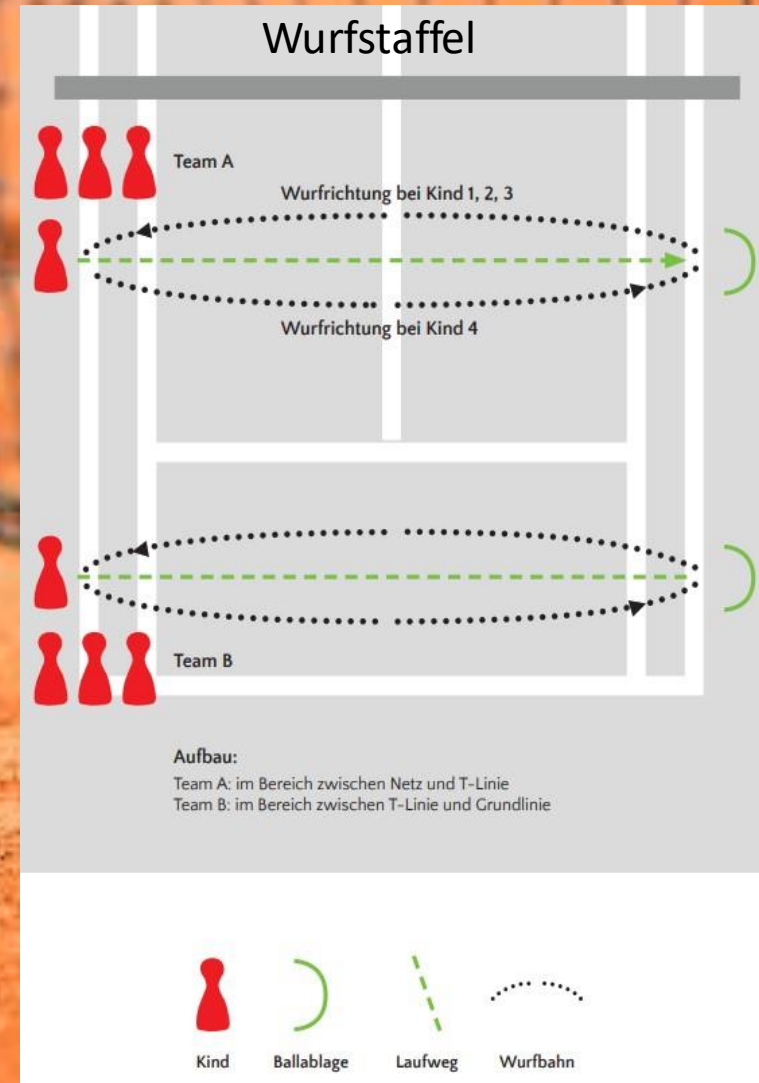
Wurfstaffel

Team A

Wurfrichtung bei Kind 1, 2, 3

Wurfrichtung bei Kind 4

Team B

Aufbau:
Team A: im Bereich zwischen Netz und T-Linie
Team B: im Bereich zwischen T-Linie und Grundlinie

Kind Ballablage Laufweg Wurfbahn